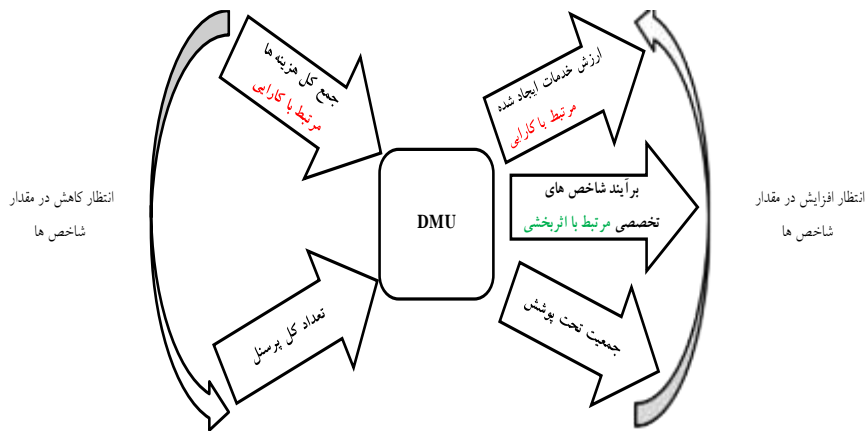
انتظار کاهش در مقدار شاخص ها

جمع کل هزینه ها
مرتبط با کارایی

تعداد کل پرسنل

DMU

ارزش خدمات ایجاد شده
مرتبط با کارایی

برآیند شاخص های تخصصی مرتبط با اثربخشی

جمعیت تحت پوشش

انتظار افزایش در مقدار شاخص ها